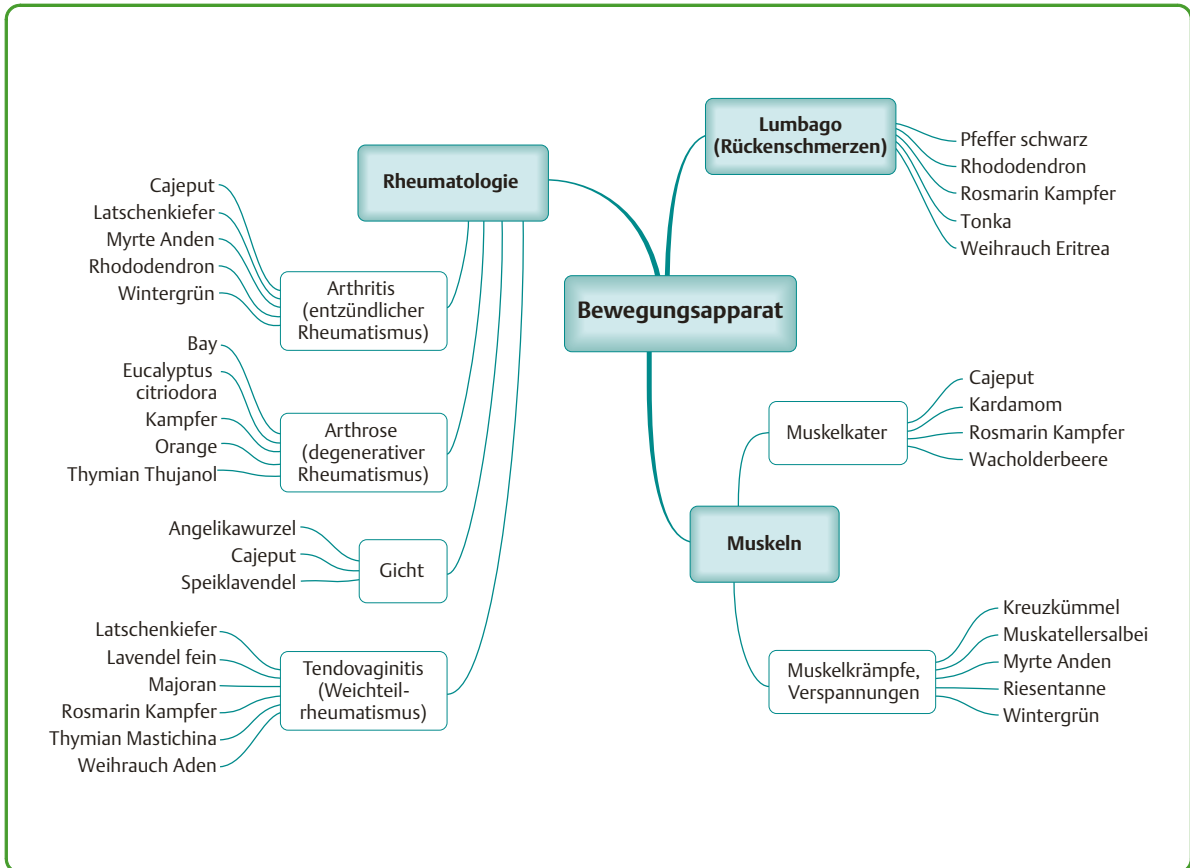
Bewegungsapparat

Rheumatologie

Arthritis (entzündlicher Rheumatismus)
Cajeput
Latschenkiefer
Myrte Anden
Rhododendron
Wintergrün

Arthrose (degenerativer Rheumatismus)
Bay
Eucalyptus citriodora
Kampfer
Orange
Thymian Thujanol

Gicht
Angelikawurzel
Cajeput
Speiklavendel

Tendovaginitis (Weichteilrheumatismus)
Latschenkiefer
Lavendel fein
Majoran
Rosmarin Kampfer
Thymian Mastichina
Weihrauch Aden

Lumbago (Rückenschmerzen)
Pfeffer schwarz
Rhododendron
Rosmarin Kampfer
Tonka
Weihrauch Eritrea

Muskeln

Muskelkater
Cajeput
Kardamom
Rosmarin Kampfer
Wacholderbeere

Muskelkrämpfe, Verspannungen
Kreuzkümmel
Muskatellersalbei
Myrte Anden
Riesentanne
Wintergrün